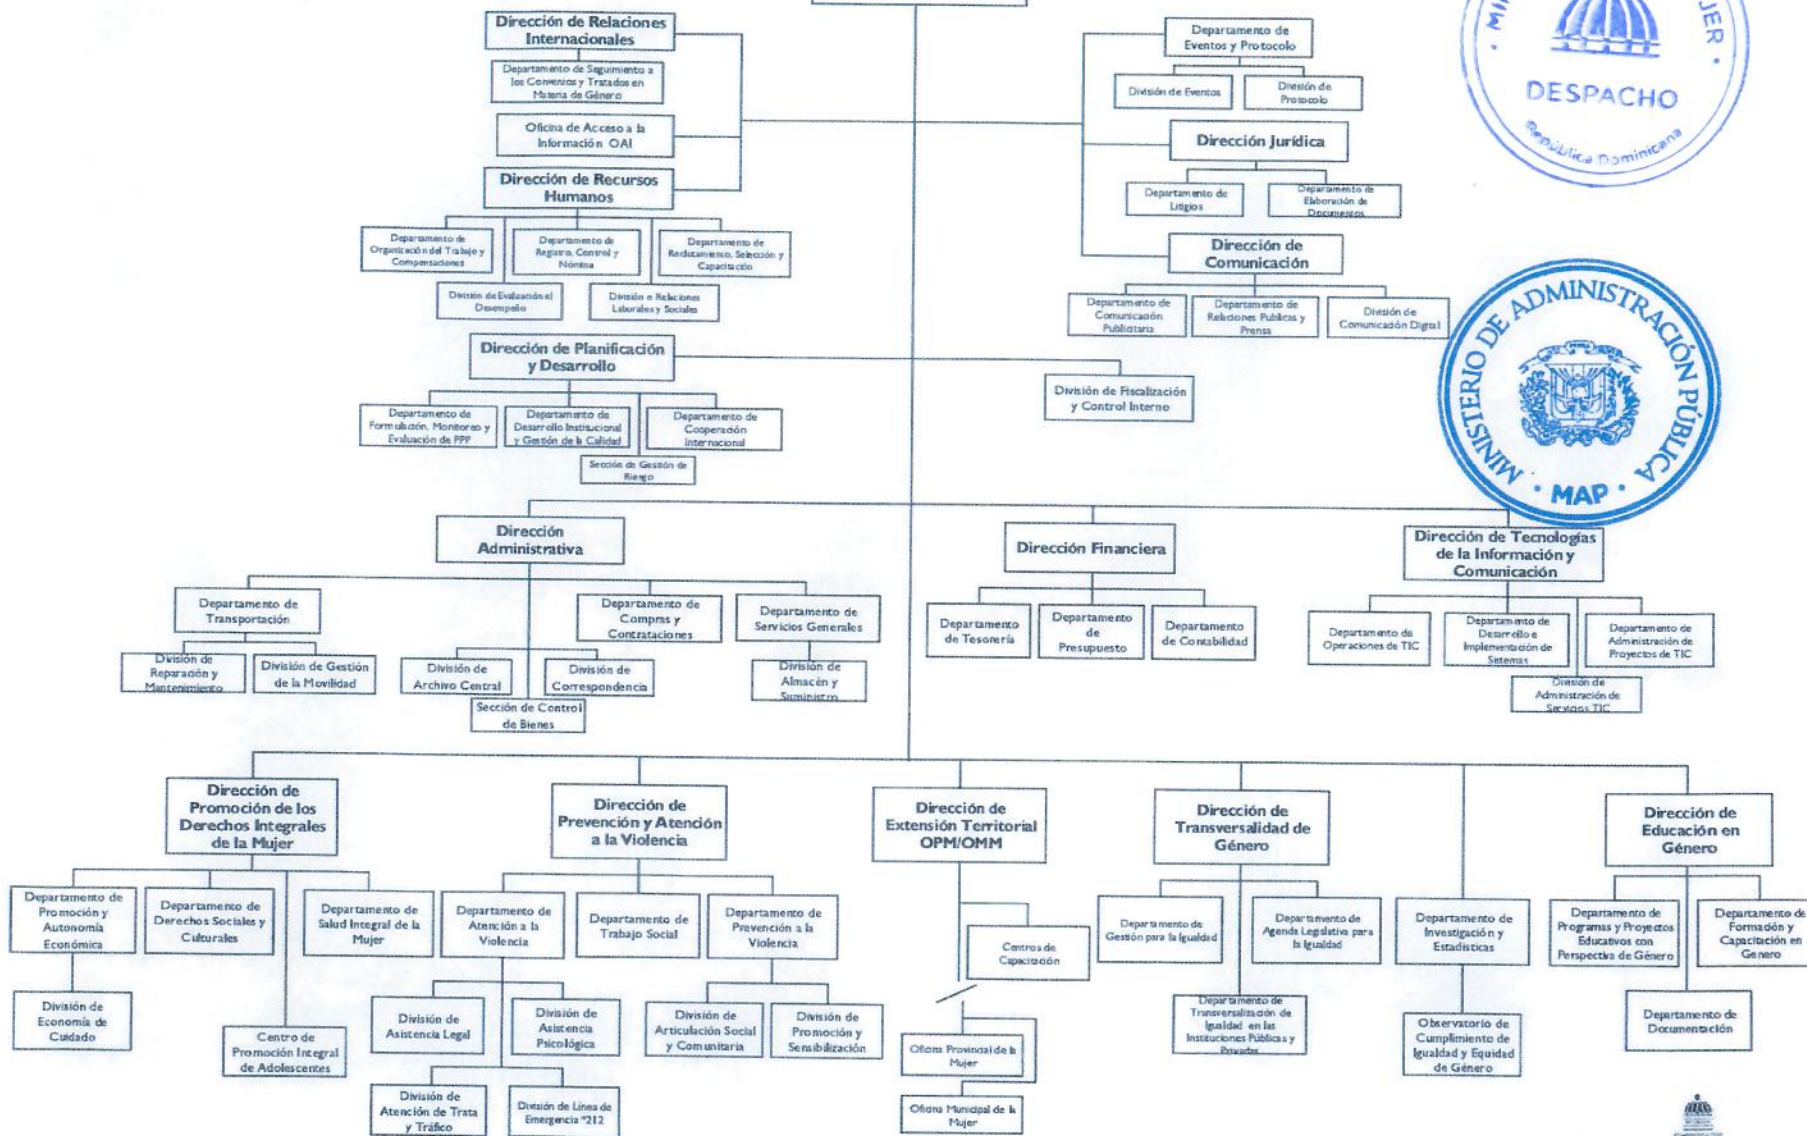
Dirección de Relaciones Internacionales

Departamento de Seguimiento a los Convenios y Tratados en Materia de Género

Oficina de Acceso a la Información OAI

Dirección de Recursos Humanos

Departamento de Organización del Trabajo y Compensaciones

Departamento de Registro, Control y Nómina

Departamento de Reclutamiento, Selección y Capacitación

División de Evaluación el Desempeño

División e Relaciones Laborales y Sociales

Dirección de Planificación y Desarrollo

Departamento de Formulación, Monitoreo y Evaluación de PPP

Departamento de Desarrollo Institucional y Gestión de la Calidad

Departamento de Cooperación Internacional

Sección de Gestión de Riesgo

Departamento de Eventos y Protocolo

División de Eventos

División de Protocolo

Dirección Jurídica

Departamento de Litigios

Departamento de Elaboración de Documentos

Dirección de Comunicación

Departamento de Comunicación Publicitaria

Departamento de Relaciones Publicas y Prensa

División de Comunicación Digital

División de Fiscalización y Control Interno

MI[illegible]JER
DESPACHO
República Dominicana

MINISTERIO DE ADMINISTRACIÓN PÚBLICA
· MAP ·

Dirección Administrativa

Departamento de Transportación

División de Reparación y Mantenimiento

División de Gestión de la Movilidad

División de Archivo Central

Sección de Control de Bienes

Departamento de Compras y Contrataciones

División de Correspondencia

Departamento de Servicios Generales

División de Almacén y Suministro

Dirección Financiera

Departamento de Tesorería

Departamento de Presupuesto

Departamento de Contabilidad

Dirección de Tecnologías de la Información y Comunicación

Departamento de Operaciones de TIC

Departamento de Desarrollo e Implementación de Sistemas

Departamento de Administración de Proyectos de TIC

División de Administración de Servicios TIC

Dirección de Promoción de los Derechos Integrales de la Mujer

Departamento de Promoción y Autonomía Económica

División de Economía de Cuidado

Departamento de Derechos Sociales y Culturales

Departamento de Salud Integral de la Mujer

Centro de Promoción Integral de Adolescentes

Dirección de Prevención y Atención a la Violencia

Departamento de Atención a la Violencia

División de Asistencia Legal

División de Asistencia Psicológica

División de Atención de Trata y Tráfico

División de Línea de Emergencia *212

Departamento de Trabajo Social

Departamento de Prevención a la Violencia

División de Articulación Social y Comunitaria

División de Promoción y Sensibilización

Dirección de Extensión Territorial OPM/OMM

Centros de Capacitación

Oficina Provincial de la Mujer

Oficina Municipal de la Mujer

Dirección de Transversalidad de Género

Departamento de Gestión para la Igualdad

Departamento de Agenda Legislativa para la Igualdad

Departamento de Transversalización de Igualdad en las Instituciones Públicas y Privadas

Departamento de Investigación y Estadísticas

Observatorio de Cumplimiento de Igualdad y Equidad de Género

Dirección de Educación en Género

Departamento de Programas y Proyectos Educativos con Perspectiva de Género

Departamento de Formación y Capacitación en Genero

Departamento de Documentación